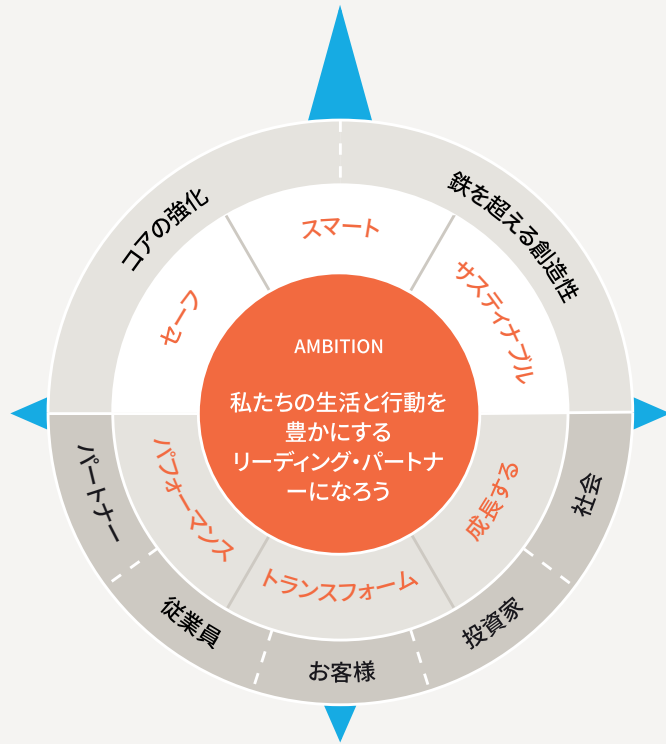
AMBITION

私たちの生活と行動を豊かにするリーディング・パートナーになろう

スマート

サステイナブル

成長する

トランスフォーム

パフォーマンス

セーフ

コアの強化

鉄を超える創造性

社会

投資家

お客様

従業員

パートナー